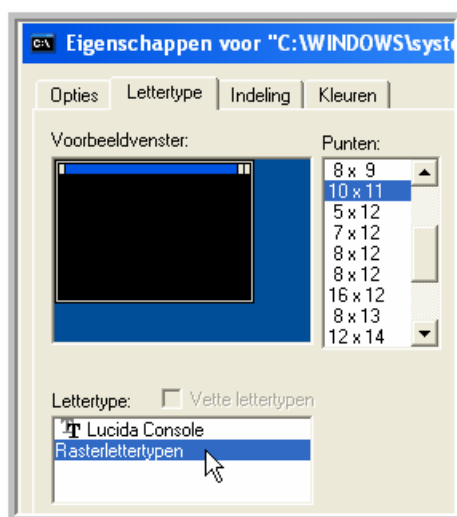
C:\ Eigenschappen voor "C:\WINDOWS\syst

Opties
Lettertype
Indeling
Kleuren

Voorbeeldvenster:

Punten:
8 x 9
10 x 11
5 x 12
7 x 12
8 x 12
8 x 12
16 x 12
8 x 13
12 x 14

Lettertype:
Vette lettertypen

Lucida Console
Rasterlettertypen